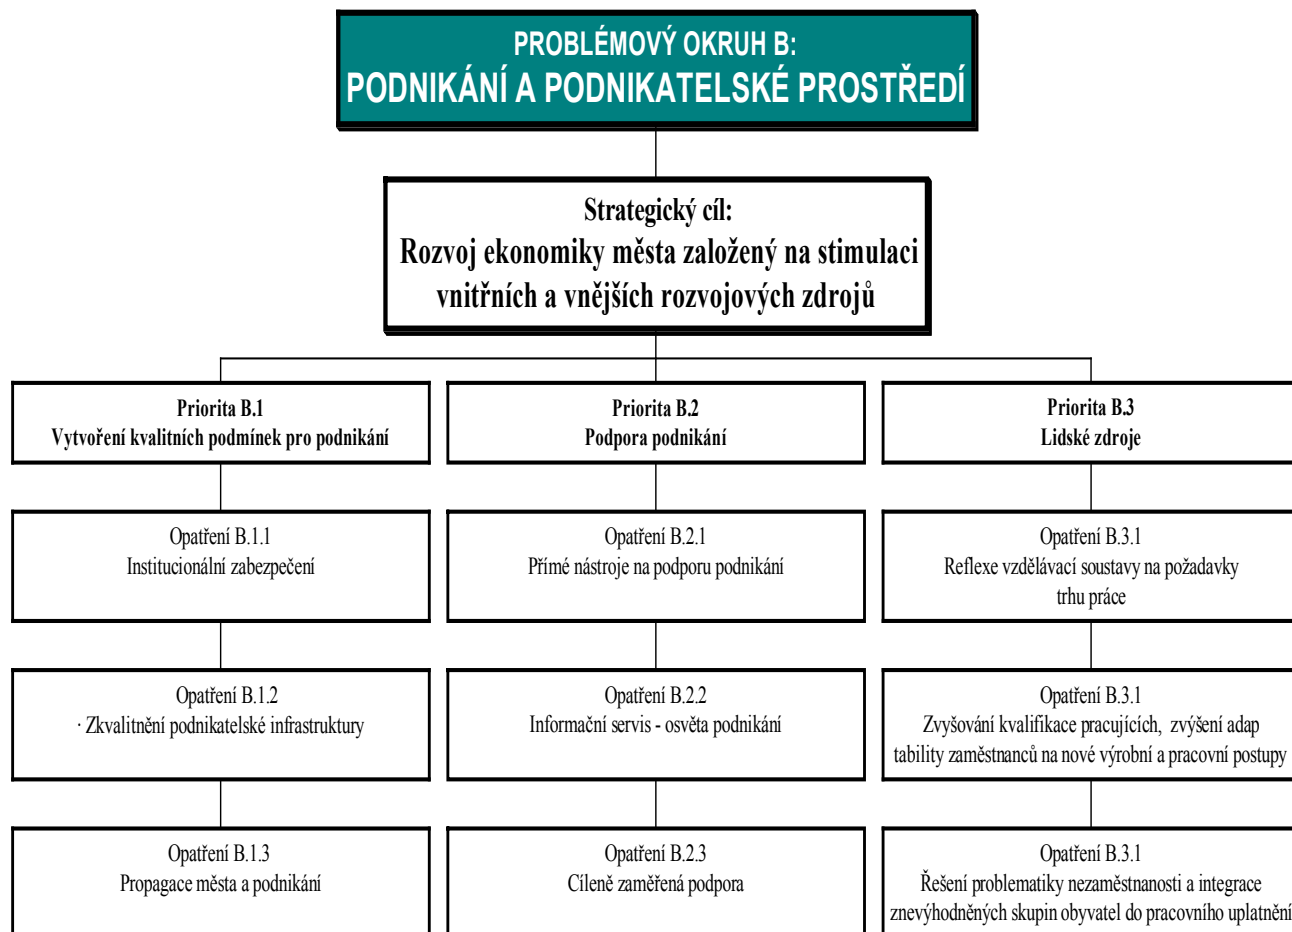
PROBLÉMOVÝ OKRUH B:
PODNIKÁNÍ A PODNIKATELSKÉ PROSTŘEDÍ

Strategický cíl:
Rozvoj ekonomiky města založený na stimulaci vnitřních a vnějších rozvojových zdrojů

Priorita B.1
Vytvoření kvalitních podmínek pro podnikání

Opatření B.1.1
Institucionální zabezpečení

Opatření B.1.2
· Zkvalitnění podnikatelské infrastruktury

Opatření B.1.3
Propagace města a podnikání

Priorita B.2
Podpora podnikání

Opatření B.2.1
Přímé nástroje na podporu podnikání

Opatření B.2.2
Informační servis - osvěta podnikání

Opatření B.2.3
Cíleně zaměřená podpora

Priorita B.3
Lidské zdroje

Opatření B.3.1
Reflexe vzdělávací soustavy na požadavky trhu práce

Opatření B.3.1
Zvyšování kvalifikace pracujících, zvýšení adap tability zaměstnanců na nové výrobní a pracovní postupy

Opatření B.3.1
Řešení problematiky nezaměstnanosti a integrace znevýhodněných skupin obyvatel do pracovního uplatnění